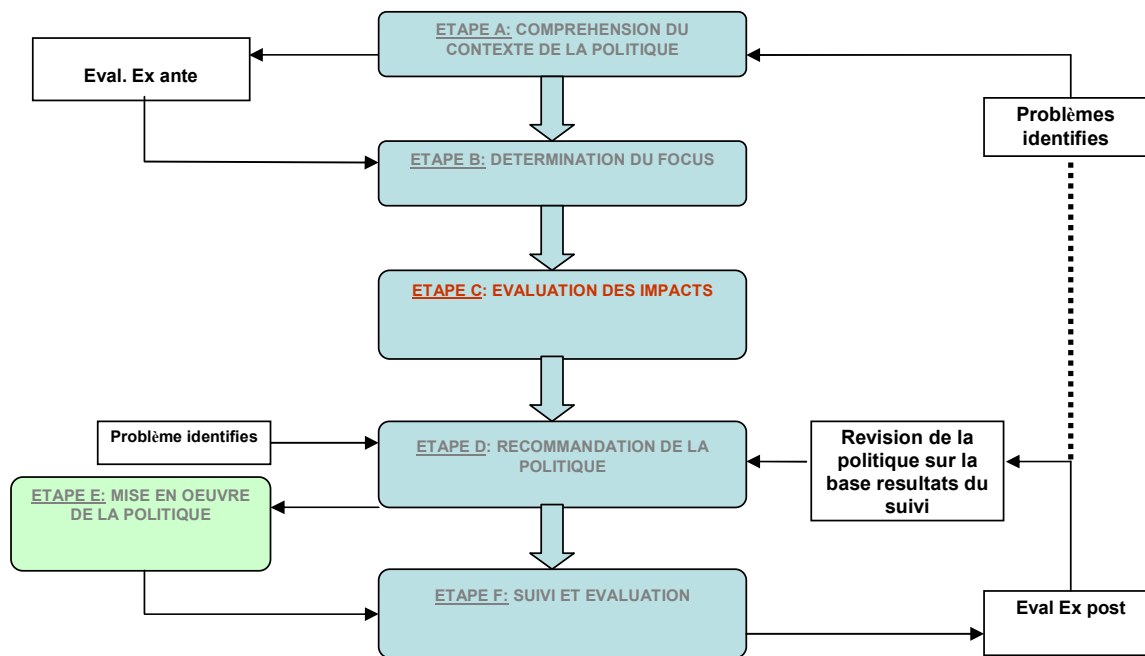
ETAPE A: COMPREHENSION DU CONTEXTE DE LA POLITIQUE

Eval. Ex ante

Problèmes identifies

ETAPE B: DETERMINATION DU FOCUS

ETAPE C: EVALUATION DES IMPACTS

Problème identifies

ETAPE D: RECOMMANDATION DE LA POLITIQUE

Revision de la politique sur la base resultats du suivi

ETAPE E: MISE EN OEUVRE DE LA POLITIQUE

ETAPE F: SUIVI ET EVALUATION

Eval Ex post